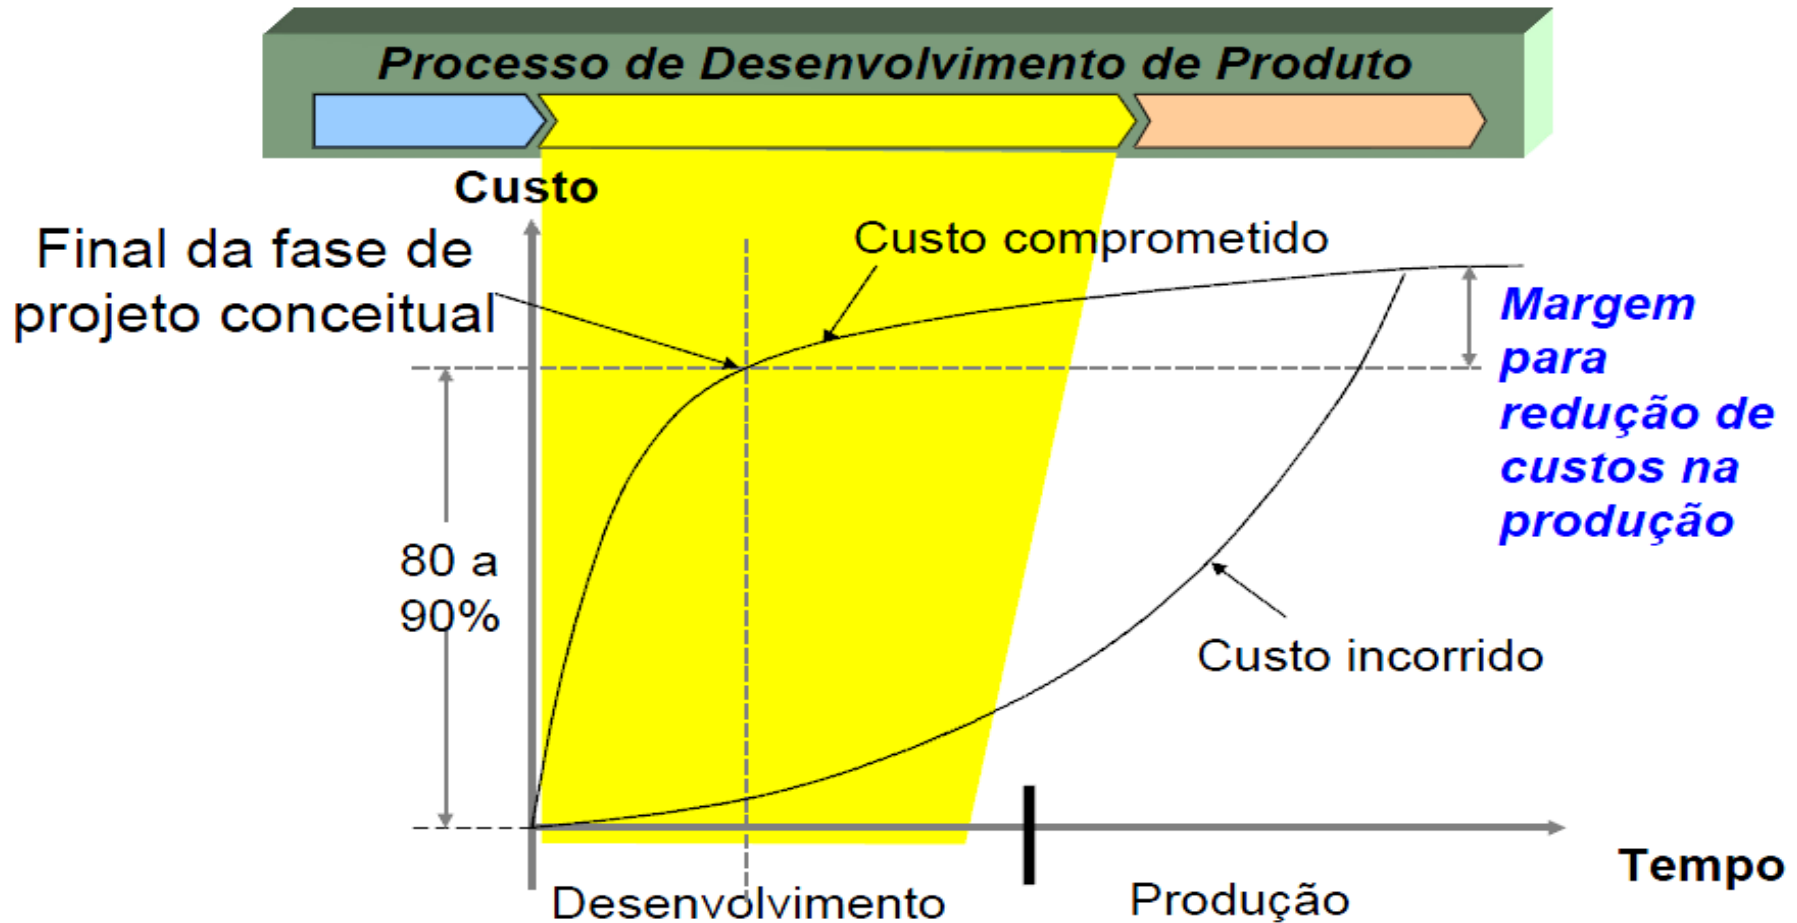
Processo de Desenvolvimento de Produto

Custo

Final da fase de projeto conceitual

Custo comprometido

Margem para redução de custos na produção

80 a 90%

Custo incorrido

Tempo

Desenvolvimento

Produção